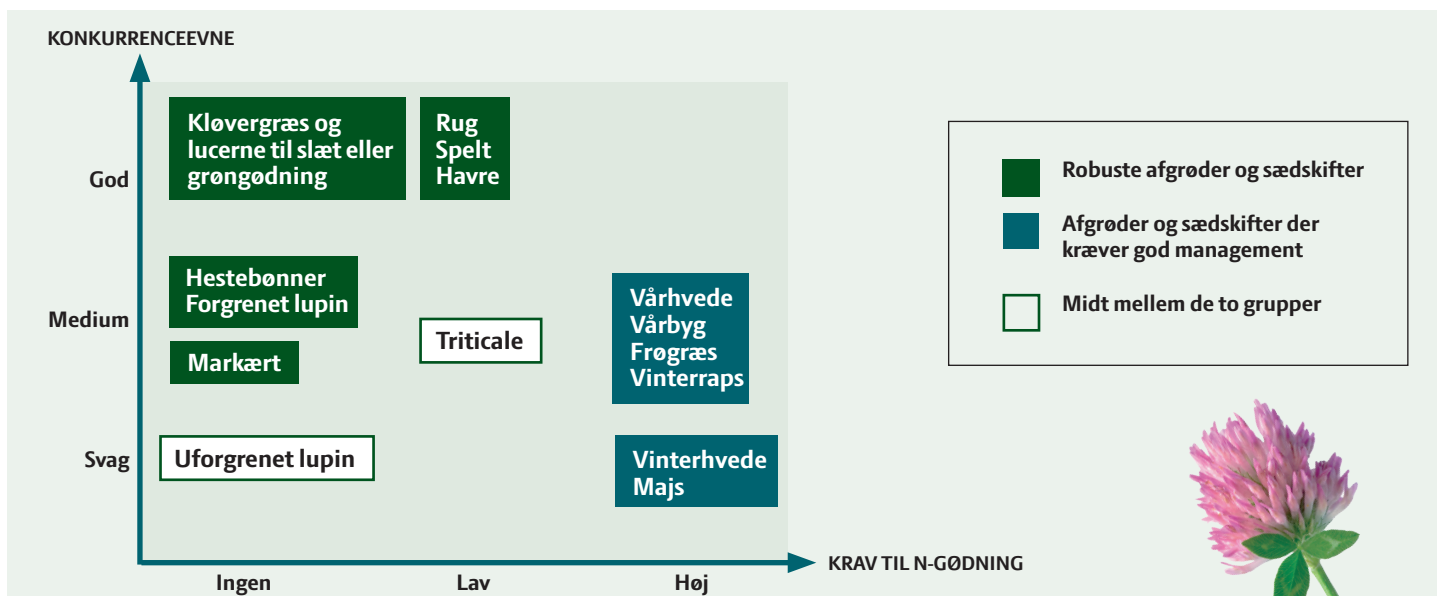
KONKURRENCEEVNE

God

Medium

Svag

Kløvergræs og lucerne til slæt eller grøngødning

Rug
Spelt
Havre

Hestebønner
Forgrenet lupin

Markært

Triticale

Vårhvede
Vårbyg
Frøgræs
Vinterraps

Uforgrenet lupin

Vinterhvede
Majs

KRAV TIL N-GØDNING

Ingen

Lav

Høj

Robuste afgrøder og sædskifter

Afgrøder og sædskifter der kræver god management

Midt mellem de to grupper